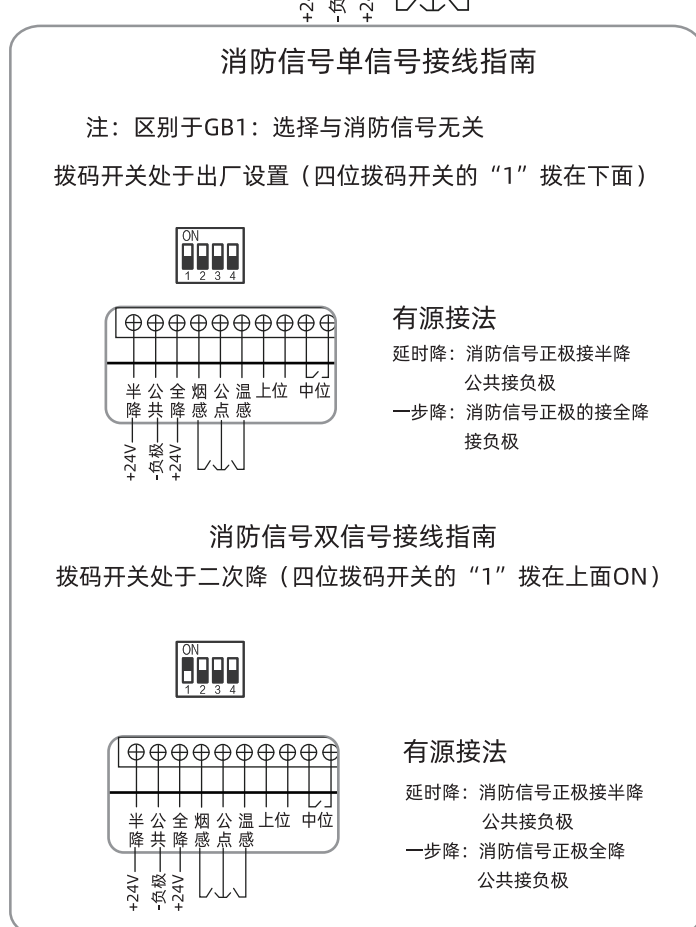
消防信号单信号接线指南

注：区别于GB1：选择与消防信号无关

拨码开关处于出厂设置（四位拨码开关的“1”拨在下面）

ON
1 2 3 4

半降 公共 全降 烟感 公点 温感 上位 中位

+24V -负极 +24V

有源接法
延时降：消防信号正极接半降
公共接负极
一步降：消防信号正极的接全降
接负极

消防信号双信号接线指南
拨码开关处于二次降（四位拨码开关的“1”拨在上面ON）

ON
1 2 3 4

半降 公共 全降 烟感 公点 温感 上位 中位

+24V -负极 +24V

有源接法
延时降：消防信号正极接半降
公共接负极
一步降：消防信号正极全降
公共接负极